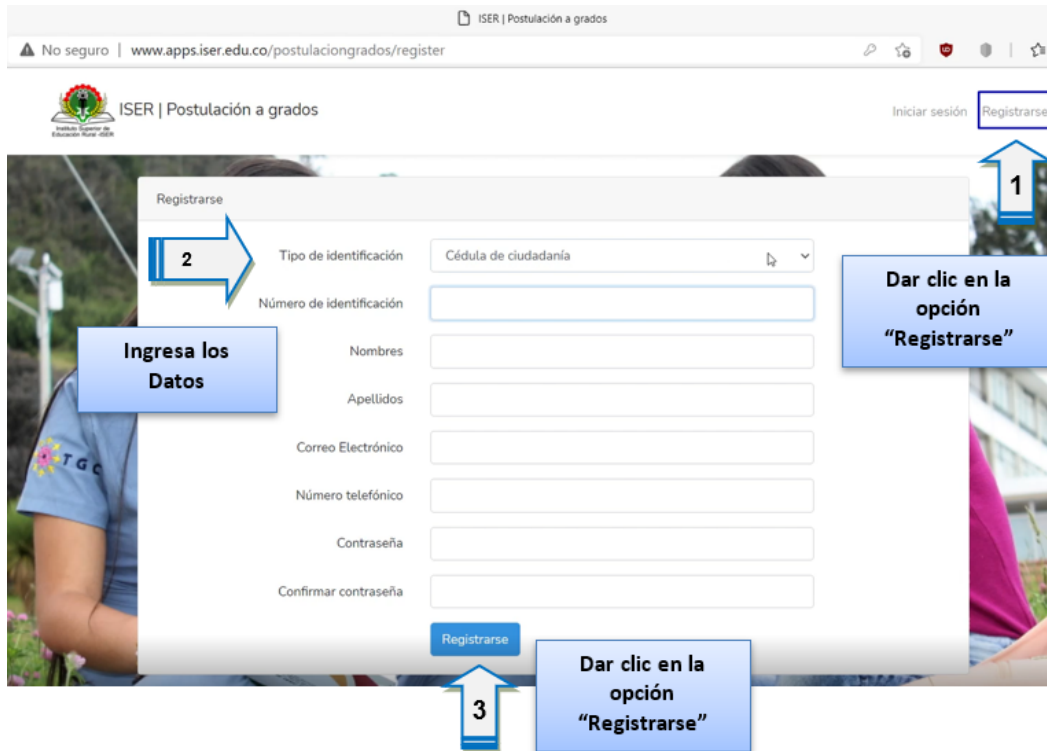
ISER | Postulación a grados

No seguro | www.apps.iser.edu.co/postulaciongrados/register

Instituto Superior de Educación Rural -ISER

ISER | Postulación a grados

Iniciar sesión Registrarse

1

Registrarse

2

Tipo de identificación Cédula de ciudadanía

Número de identificación

Dar clic en la opción "Registrarse"

Ingresa los Datos

Nombres

Apellidos

Correo Electrónico

Número telefónico

Contraseña

Confirmar contraseña

Registrarse

Dar clic en la opción "Registrarse"

3